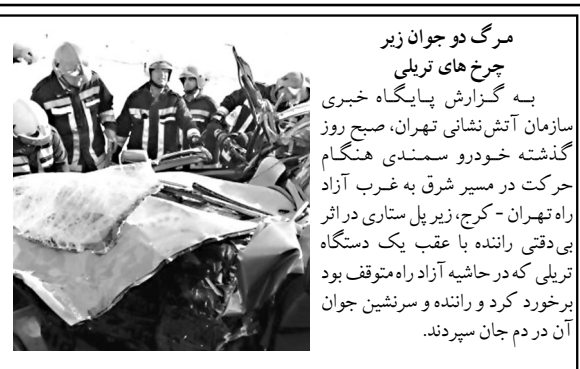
مرگ دو جوان زیر چرخ های تریلی

به گزارش پایگاه خبری سازمان آتش‌نشانی تهران، صبح روز گذشته خودرو سمندی هنگام حرکت در مسیر شرق به غرب آزاد راه تهران - کرج، زیر پل ستاری در اثر بی‌دقتی راننده با عقب یک دستگاه تریلی که در حاشیه آزاد راه متوقف بود برخورد کرد و راننده و سرنشین جوان آن در دم جان سپردند.